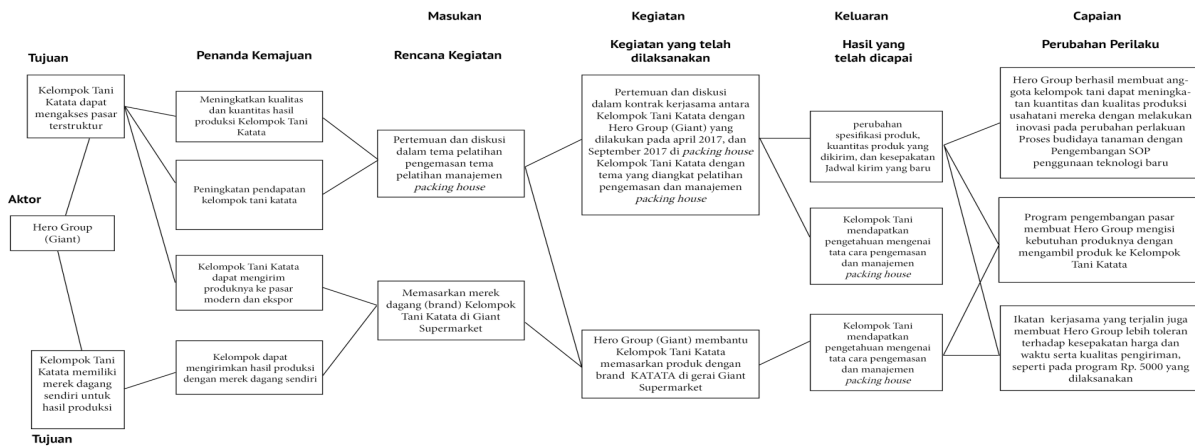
Masukan

Kegiatan

Keluaran

Capaian

Tujuan

Penanda Kemajuan

Rencana Kegiatan

Kegiatan yang telah dilaksanakan

Hasil yang telah dicapai

Perubahan Perilaku

Kelompok Tani Katata dapat mengakses pasar terstruktur

Aktor

Hero Group (Giant)

Kelompok Tani Katata memiliki merek dagang sendiri untuk hasil produksi

Tujuan

Meningkatkan kualitas dan kuantitas hasil produksi Kelompok Tani Katata

Peningkatan pendapatan kelompok tani katata

Kelompok Tani Katata dapat mengirim produknya ke pasar modern dan ekspor

Kelompok dapat mengirimkan hasil produksi dengan merek dagang sendiri

Pertemuan dan diskusi dalam tema pelatihan pengemasan tema pelatihan manajemen *packing house*

Memasarkan merek dagang (brand) Kelompok Tani Katata di Giant Supermarket

Pertemuan dan diskusi dalam kontrak kerjasama antara Kelompok Tani Katata dengan Hero Group (Giant) yang dilakukan pada april 2017, dan September 2017 di *packing house* Kelompok Tani Katata dengan tema yang diangkat pelatihan pengemasan dan manajemen *packing house*

Hero Group (Giant) membantu Kelompok Tani Katata memasarkan produk dengan brand KATATA di gerai Giant Supermarket

perubahan spesifikasi produk, kuantitas produk yang dikirim, dan kesepakatan Jadwal kirim yang baru

Kelompok Tani mendapatkan pengetahuan mengenai tata cara pengemasan dan manajemen *packing house*

Kelompok Tani mendapatkan pengetahuan mengenai tata cara pengemasan dan manajemen *packing house*

Hero Group berhasil membuat anggota kelompok tani dapat meningkatkan kuantitas dan kualitas produksi usahatani mereka dengan melakukan inovasi pada perubahan perlakuan Proses budidaya tanaman dengan Pengembangan SOP penggunaan teknologi baru

Program pengembangan pasar membuat Hero Group mengisi kebutuhan produknya dengan mengambil produk ke Kelompok Tani Katata

Ikatan kerjasama yang terjalin juga membuat Hero Group lebih toleran terhadap kesepakatan harga dan waktu serta kualitas pengiriman, seperti pada program Rp. 5000 yang dilaksanakan